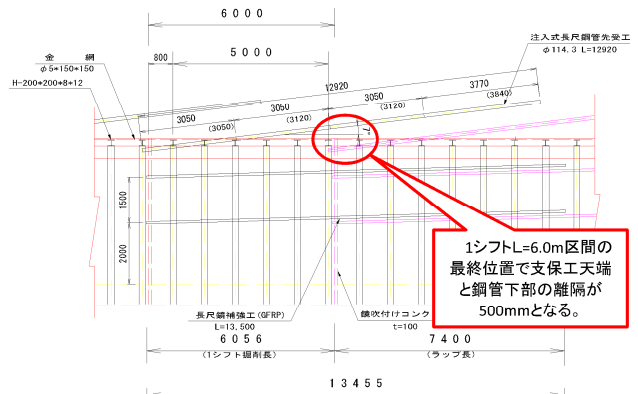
6000

5000

800

金 網
φ5*150*150
H-200*200*8*12

注入式長尺鋼管先受工
φ114.3 L=12920

12920

3050 3050 3050 3770
(3050) (3120) (3120) (3840)

1500

2000

長尺鏡補強工(GFRP)
L=13,500

鏡吹付けコンク
t=100

1シフトL=6.0m区間の最終位置で支保工天端と鋼管下部の離隔が500mmとなる。

6056
(1シフト掘削長)

7400
(ラップ長)

13455